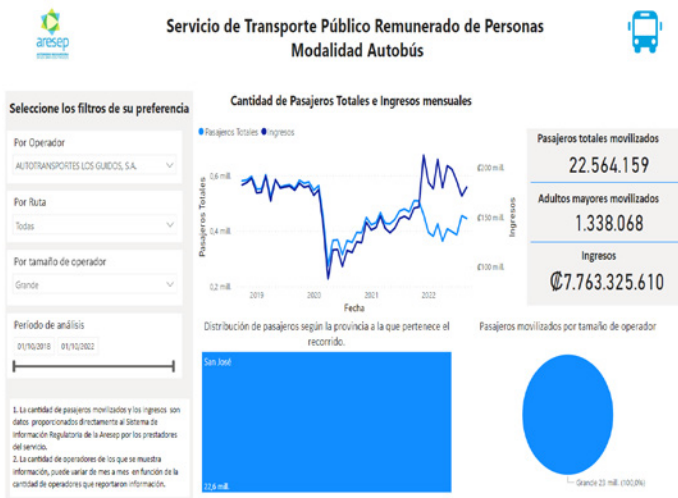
aresep

Servicio de Transporte Público Remunerado de Personas
Modalidad Autobús

Seleccione los filtros de su preferencia

Por Operador
AUTOTRANSPORTES LOS GUIDOS, S.A.

Por Ruta
Todas

Por tamaño de operador
Grande

Período de análisis
01/10/2018 01/10/2022

1. La cantidad de pasajeros movilizados y los ingresos son datos proporcionados directamente al Sistema de Información Regulatoria de la Aresep por los prestadores del servicio.
2. La cantidad de operadores de los que se muestra información, puede variar de mes a mes en función de la cantidad de operadores que reportaron información.

Cantidad de Pasajeros Totales e Ingresos mensuales

Pasajeros Totales Ingresos

0,6 mill.
0,4 mill.
0,2 mill.
Pasajeros Totales
₡200 mill.
₡150 mill.
₡100 mill.
Ingresos
2019 2020 2021 2022
Fecha

Pasajeros totales movilizados
22.564.159

Adultos mayores movilizados
1.338.068

Ingresos
₡7.763.325.610

Distribución de pasajeros según la provincia a la que pertenece el recorrido.

San José
22,6 mill.

Pasajeros movilizados por tamaño de operador

Grande 23 mill. (100,0%)